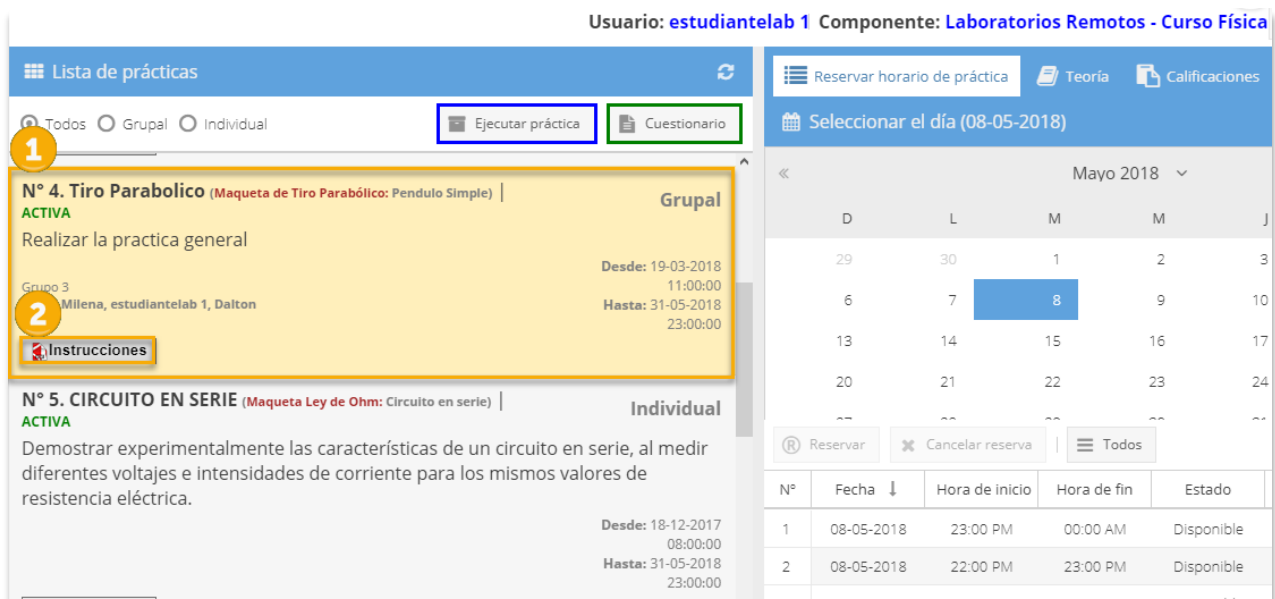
Usuario: estudiantelab 1 Componente: Laboratorios Remotos - Curso Física

Lista de prácticas

Todos Grupal Individual

Ejecutar práctica

Cuestionario

1

N° 4. Tiro Parabolico (Maqueta de Tiro Parabólico: Pendulo Simple)

ACTIVA

Grupal

Realizar la practica general

Desde: 19-03-2018 11:00:00

Hasta: 31-05-2018 23:00:00

Grupo 3

Milena, estudiantelab 1, Dalton

2

Instrucciones

N° 5. CIRCUITO EN SERIE (Maqueta Ley de Ohm: Circuito en serie)

ACTIVA

Individual

Demostrar experimentalmente las características de un circuito en serie, al medir diferentes voltajes e intensidades de corriente para los mismos valores de resistencia eléctrica.

Desde: 18-12-2017 08:00:00

Hasta: 31-05-2018 23:00:00

Reservar horario de práctica

Teoría

Calificaciones

Seleccionar el día (08-05-2018)

«

Mayo 2018

| D | L | M | M | J |
|---|---|---|---|---|
| 29 | 30 | 1 | 2 | 3 |
| 6 | 7 | 8 | 9 | 10 |
| 13 | 14 | 15 | 16 | 17 |
| 20 | 21 | 22 | 23 | 24 |

Reservar

Cancelar reserva

Todos

| N° | Fecha | Hora de inicio | Hora de fin | Estado |
|---|---|---|---|---|
| 1 | 08-05-2018 | 23:00 PM | 00:00 AM | Disponible |
| 2 | 08-05-2018 | 22:00 PM | 23:00 PM | Disponible |